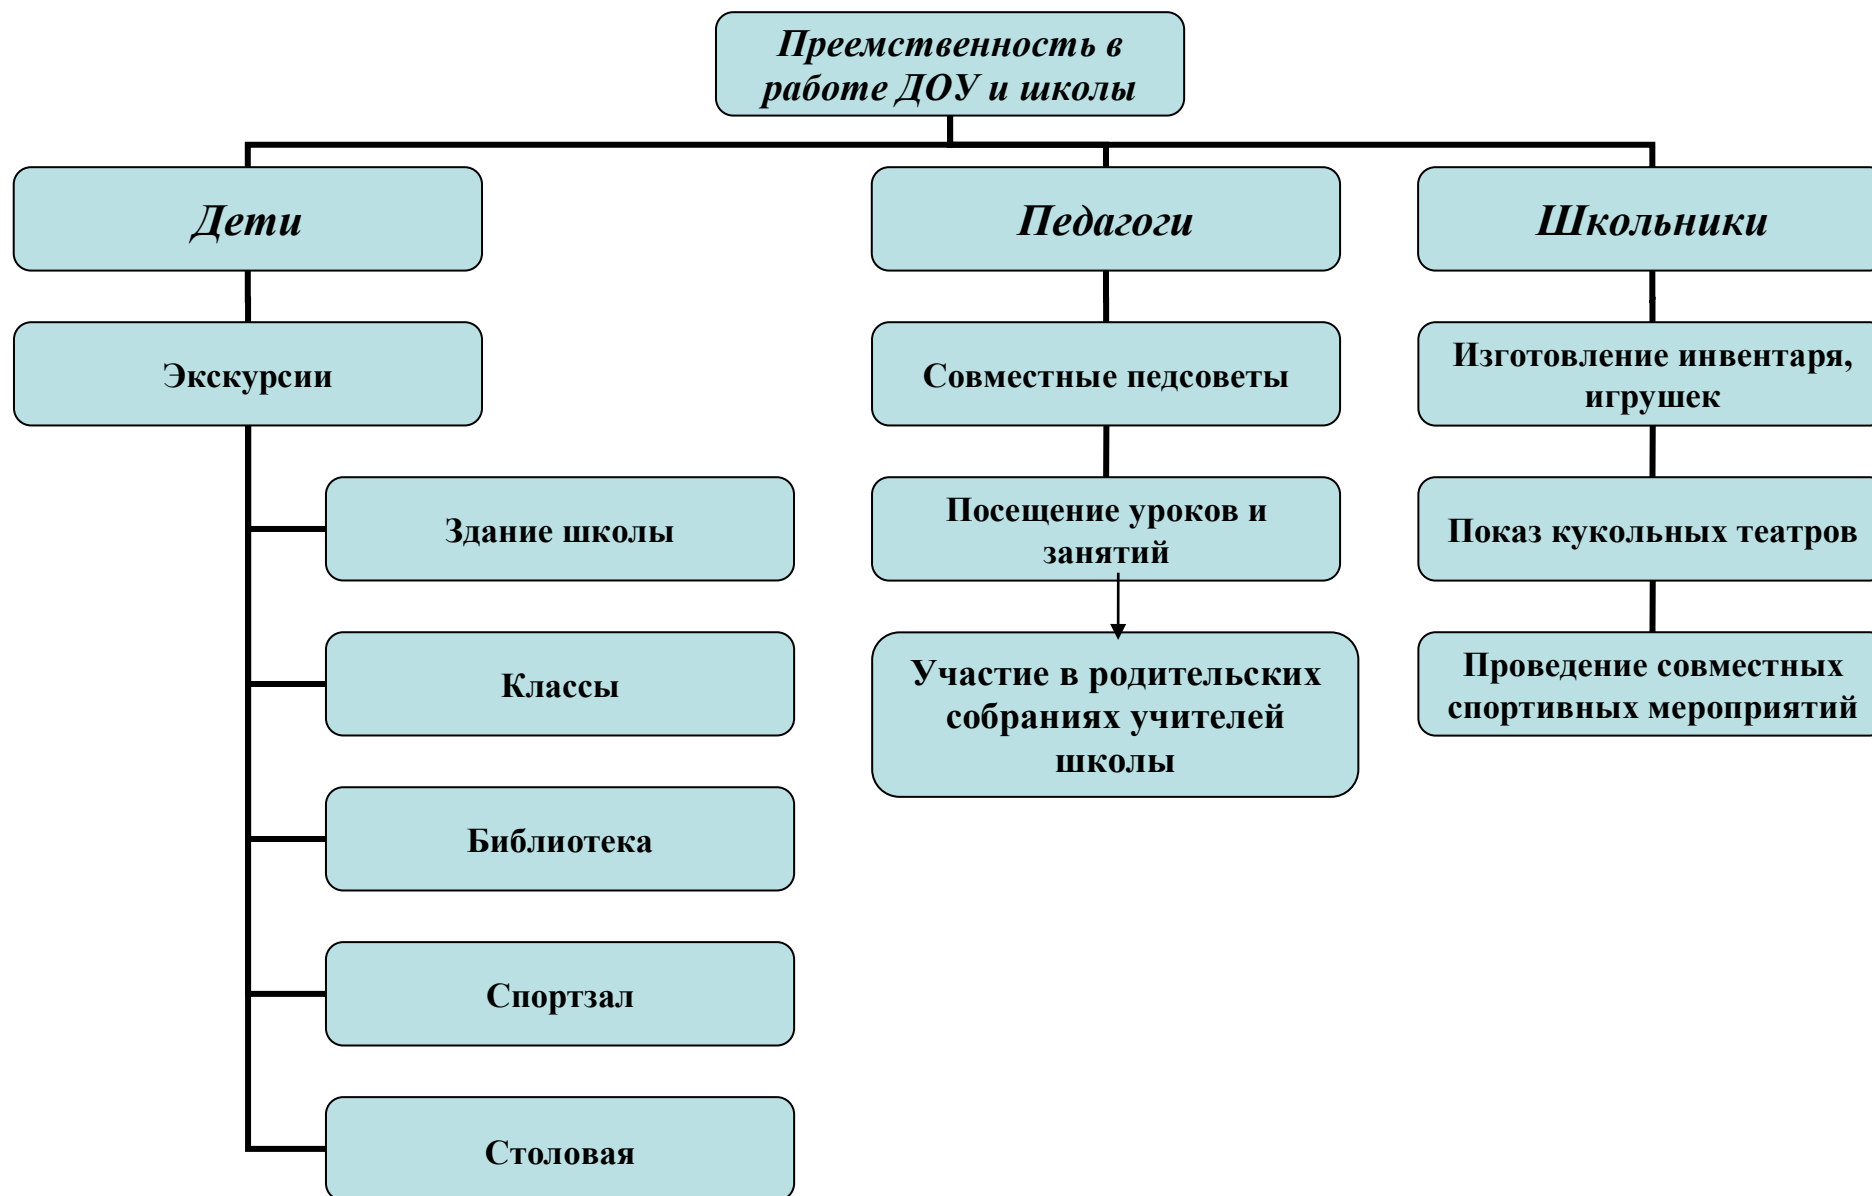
Преемственность в работе ДОУ и школы

Дети

Экскурсии

Здание школы

Классы

Библиотека

Спортзал

Столовая

Педагоги

Совместные педсоветы

Посещение уроков и занятий

Участие в родительских собраниях учителей школы

Школьники

Изготовление инвентаря, игрушек

Показ кукольных театров

Проведение совместных спортивных мероприятий